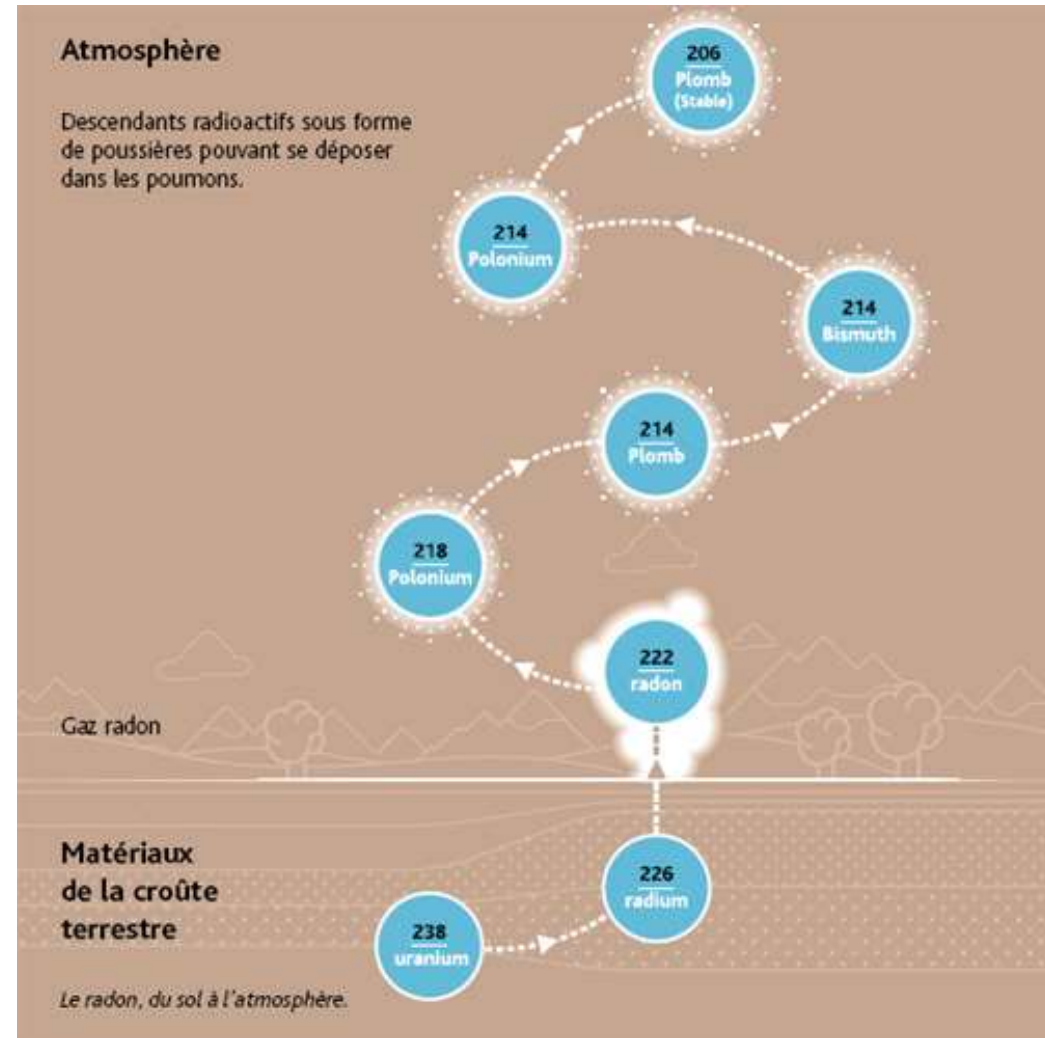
Atmosphère

Descendants radioactifs sous forme de poussières pouvant se déposer dans les poumons.

206
Plomb
(Stable)

214
Polonium

214
Bismuth

214
Plomb

218
Polonium

222
radon

Gaz radon

Matériaux de la croûte terrestre

226
radium

238
uranium

Le radon, du sol à l'atmosphère.